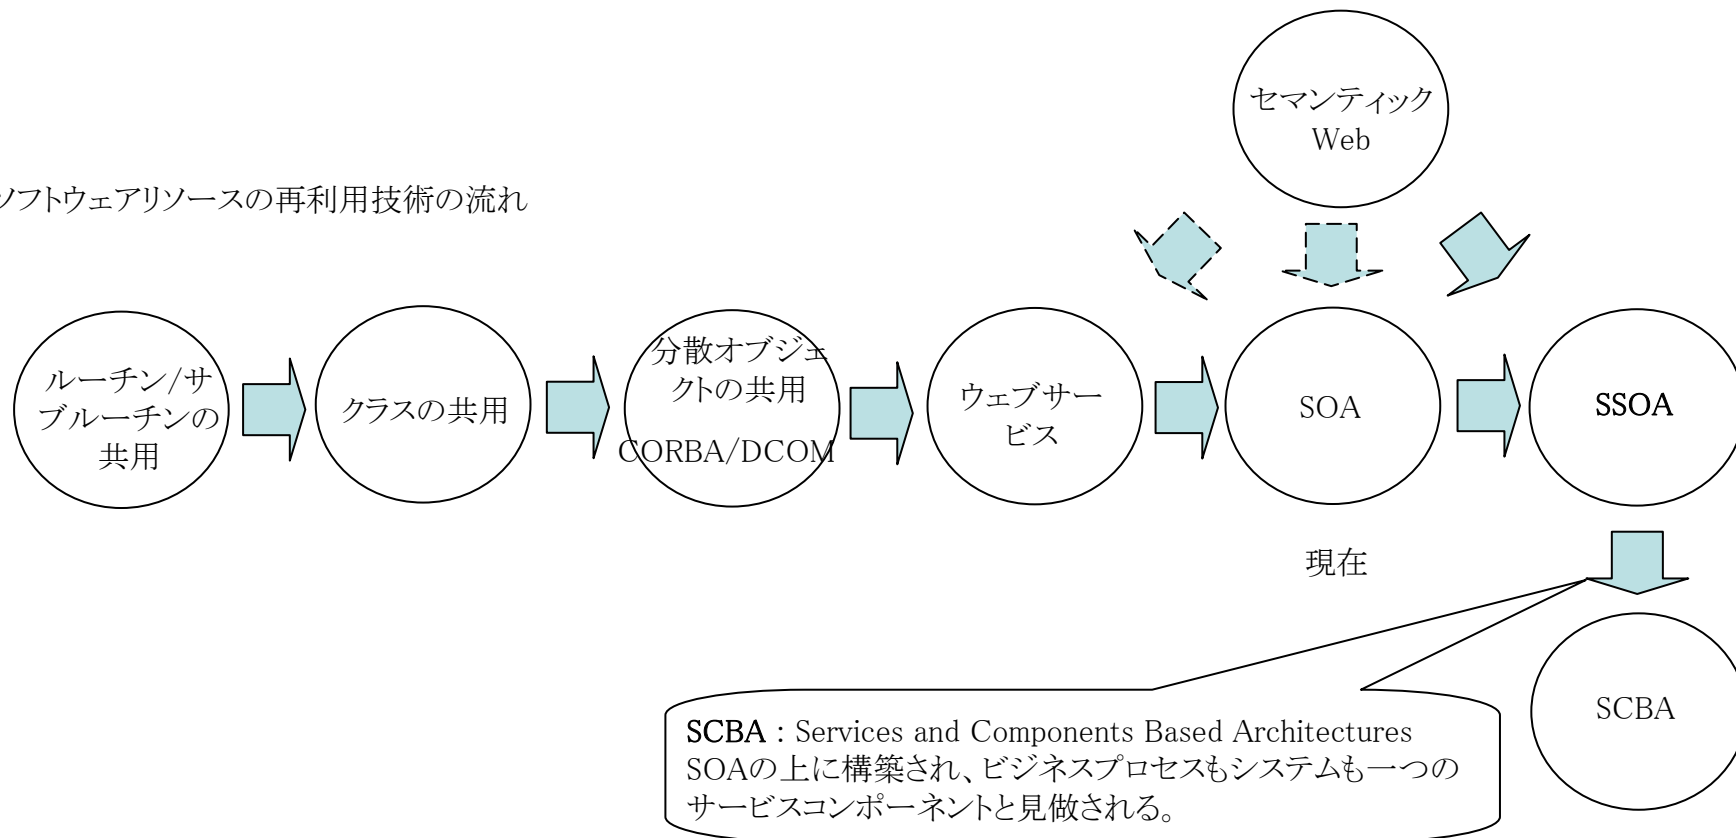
セマンティック Web

ソフトウェアリソースの再利用技術の流れ

ルーチン/サブルーチンの共用

クラスの共用

分散オブジェクトの共用
CORBA/DCOM

ウェブサービス

SOA

SSOA

現在

SCBA

SCBA : Services and Components Based Architectures
SOAの上に構築され、ビジネスプロセスもシステムも一つのサービスコンポーネントと見做される。